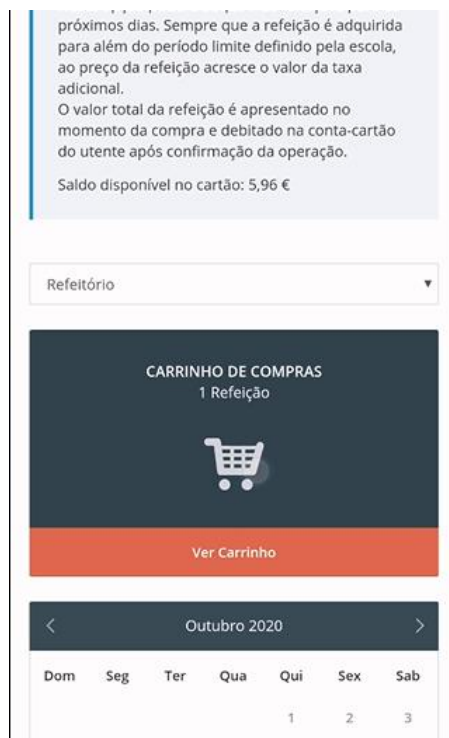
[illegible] próximos dias. Sempre que a refeição é adquirida para além do período limite definido pela escola, ao preço da refeição acresce o valor da taxa adicional.
O valor total da refeição é apresentado no momento da compra e debitado na conta-cartão do utente após confirmação da operação.

Saldo disponível no cartão: 5,96 €

Refeitório

CARRINHO DE COMPRAS
1 Refeição

Ver Carrinho

<
Outubro 2020
>

| Dom | Seg | Ter | Qua | Qui | Sex | Sab |
|---|---|---|---|---|---|---|
| | | | | 1 | 2 | 3 |